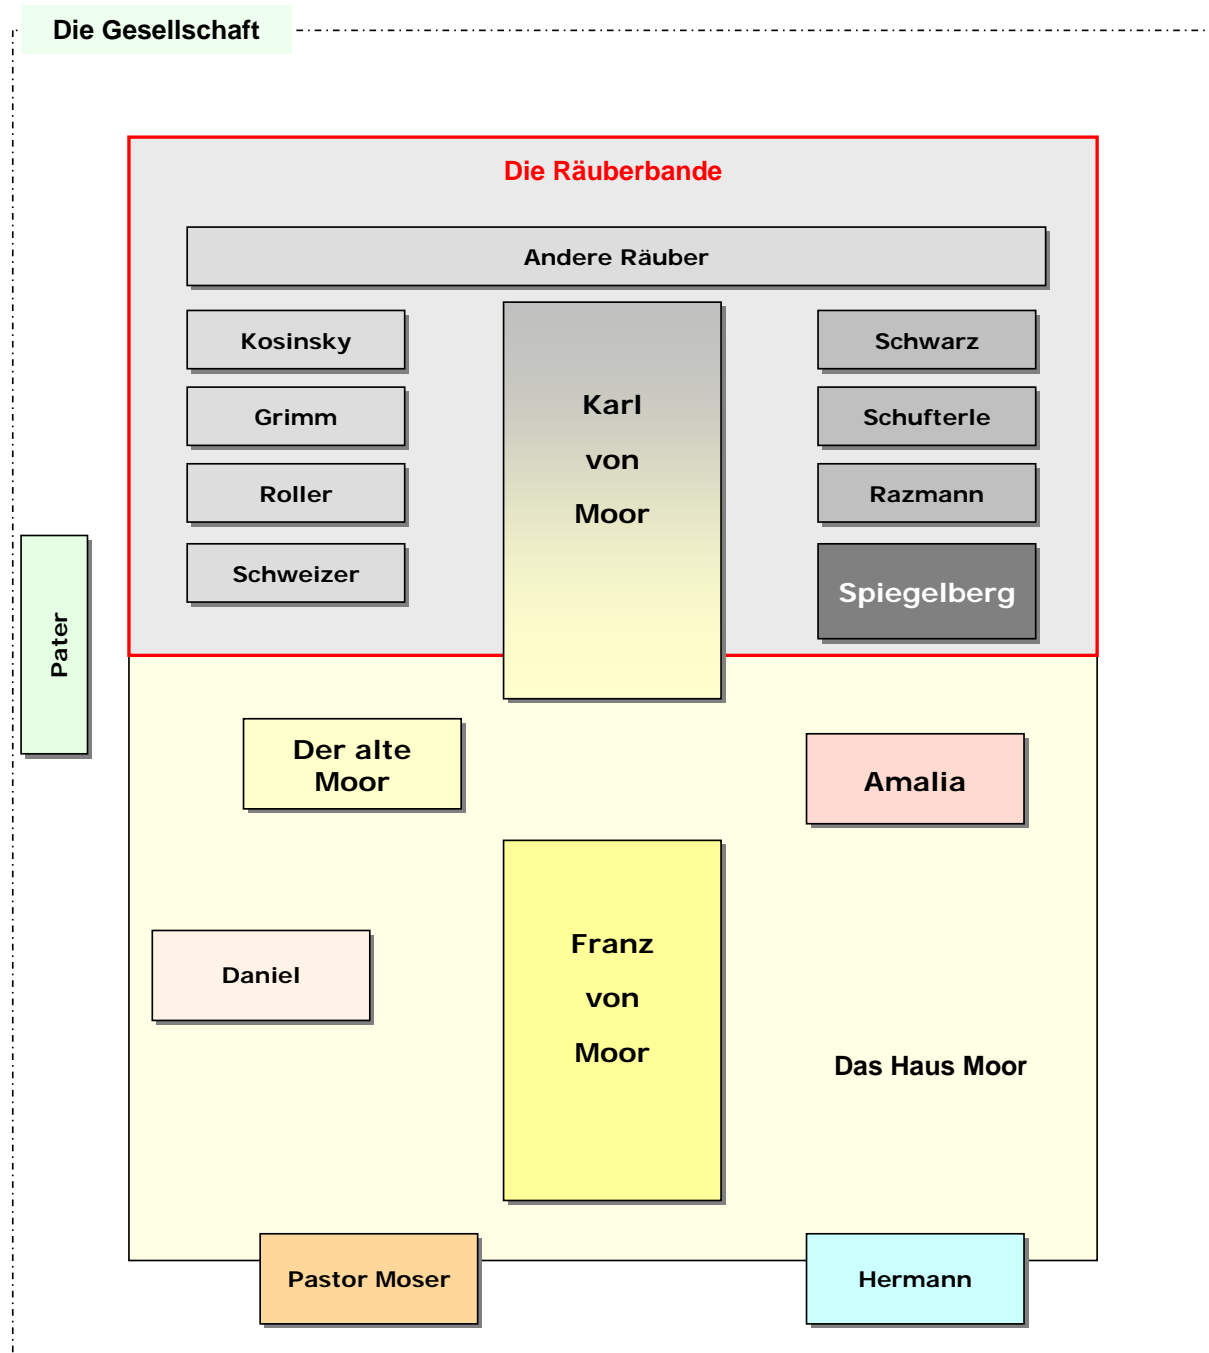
Die Gesellschaft

Die Räuberbande

Andere Räuber

Kosinsky

Grimm

Roller

Schweizer

Karl von Moor

Schwarz

Schufterle

Razmann

Spiegelberg

Pater

Der alte Moor

Amalia

Daniel

Franz von Moor

Das Haus Moor

Pastor Moser

Hermann